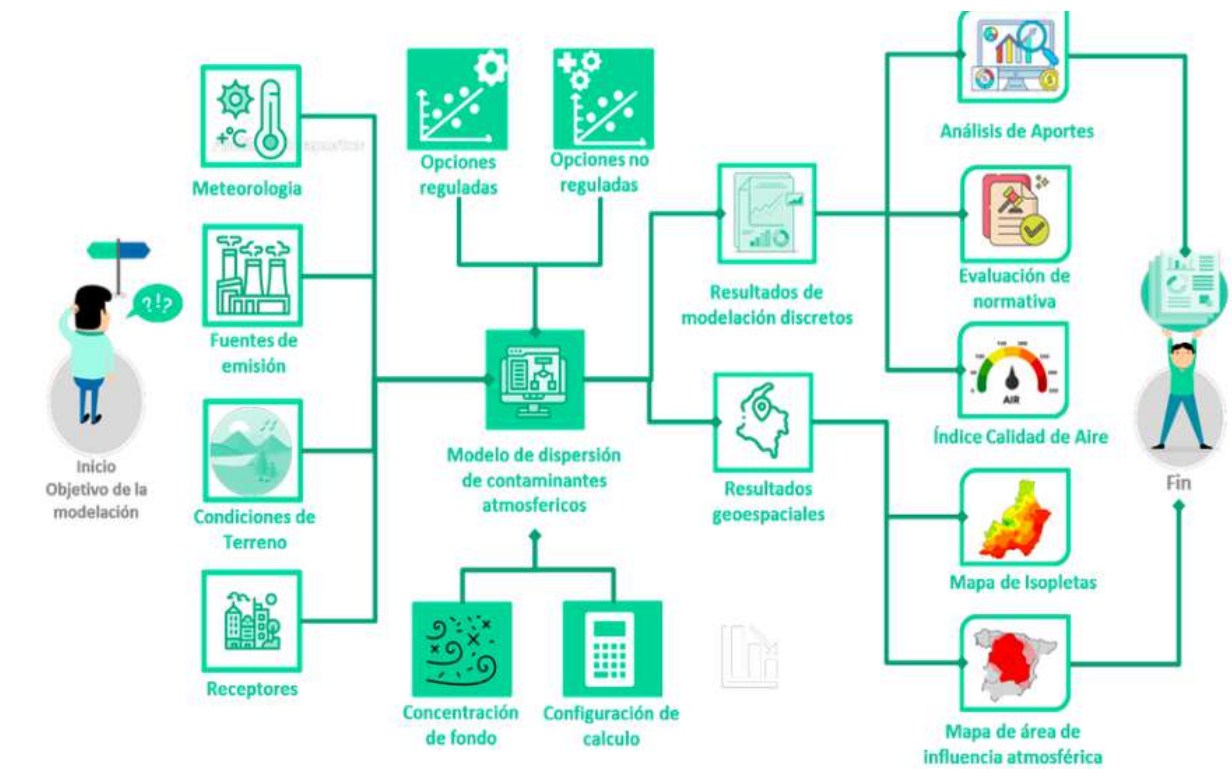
Inicio
Objetivo de la modelación

Meteorologia

Fuentes de emisión

Condiciones de Terreno

Receptores

Opciones reguladas

Opciones no reguladas

Modelo de dispersión de contaminantes atmosfericos

Concentración de fondo

Configuración de calculo

Resultados de modelación discretos

Resultados geoespaciales

Análisis de Aportes

Evaluación de normativa

AIR

Índice Calidad de Aire

Mapa de Isopletas

Mapa de área de influencia atmosférica

Fin